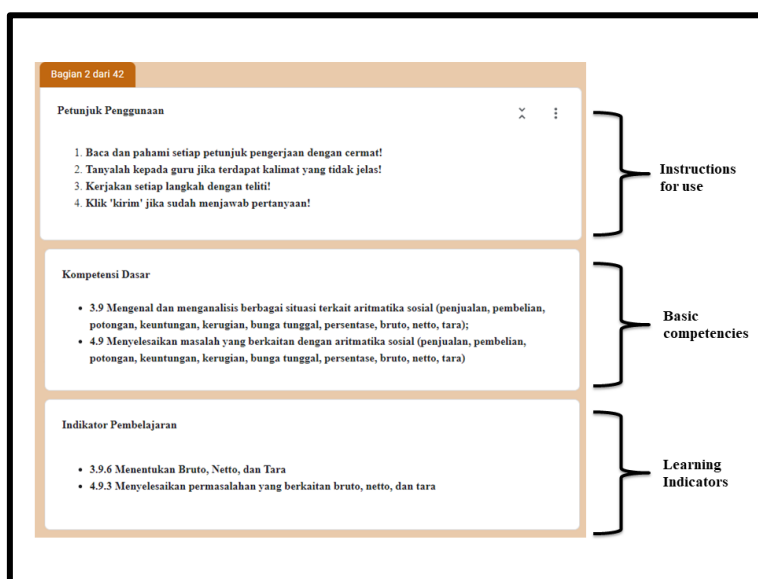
Bagian 2 dari 42

Petunjuk Penggunaan

1. Baca dan pahami setiap petunjuk pengerjaan dengan cermat!
2. Tanyalah kepada guru jika terdapat kalimat yang tidak jelas!
3. Kerjakan setiap langkah dengan teliti!
4. Klik 'kirim' jika sudah menjawab pertanyaan!

Instructions for use

Kompetensi Dasar

- 3.9 Mengenal dan menganalisis berbagai situasi terkait aritmatika sosial (penjualan, pembelian, potongan, keuntungan, kerugian, bunga tunggal, persentase, bruto, netto, tara);
- 4.9 Menyelesaikan masalah yang berkaitan dengan aritmatika sosial (penjualan, pembelian, potongan, keuntungan, kerugian, bunga tunggal, persentase, bruto, netto, tara)

Basic competencies

Indikator Pembelajaran

- 3.9.6 Menentukan Bruto, Netto, dan Tara
- 4.9.3 Menyelesaikan permasalahan yang berkaitan bruto, netto, dan tara

Learning Indicators